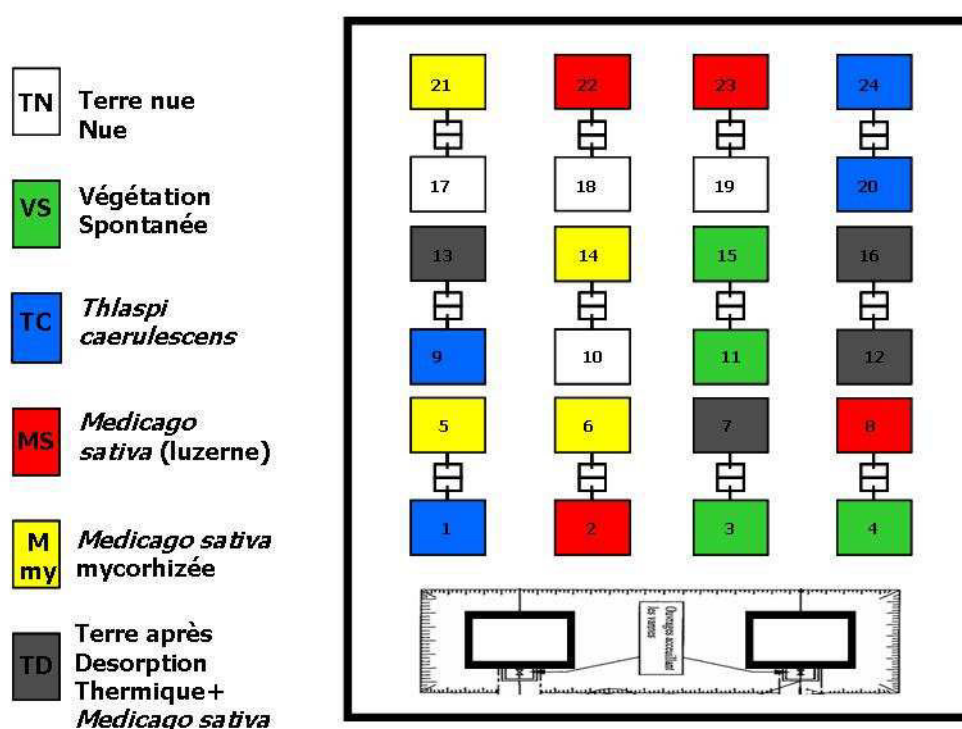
TN Terre nue Nue

VS Végétation Spontanée

TC *Thlaspi caerulescens*

MS *Medicago sativa* (luzerne)

M my *Medicago sativa* mycorhizée

TD Terre après Desorption Thermique+ *Medicago sativa*

21 22 23 24

17 18 19 20

13 14 15 16

9 10 11 12

5 6 7 8

1 2 3 4

Ouvrages accueillant les vases